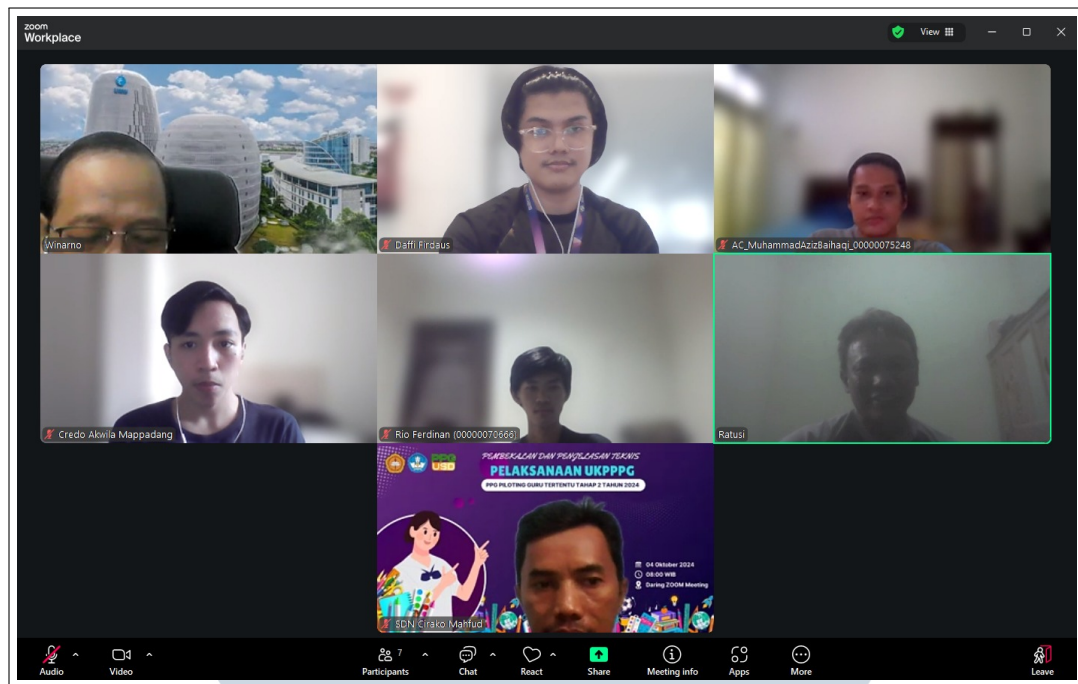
zoom
Workplace

View

Winarno

Daffi Firdaus

AC_MuhammadAzizBaihaqi_00000075248

Credo Akwila Mappadang

Rio Ferdinan (00000070666)

Ratusi

PPG
UGD

PEMBEKALAN DAN PENJELASAN TEKNIS
PELAKSANAAN UKPPPG
PPG PILOTING GURU TERTENTU TAHAP 2 TAHUN 2024

04 Oktober 2024
08.00 WIB
Daring ZOOM Meeting

SDN Cirako Mahfud

Audio
Video
7
Participants
Chat
React
Share
Meeting info
Apps
More
Leave